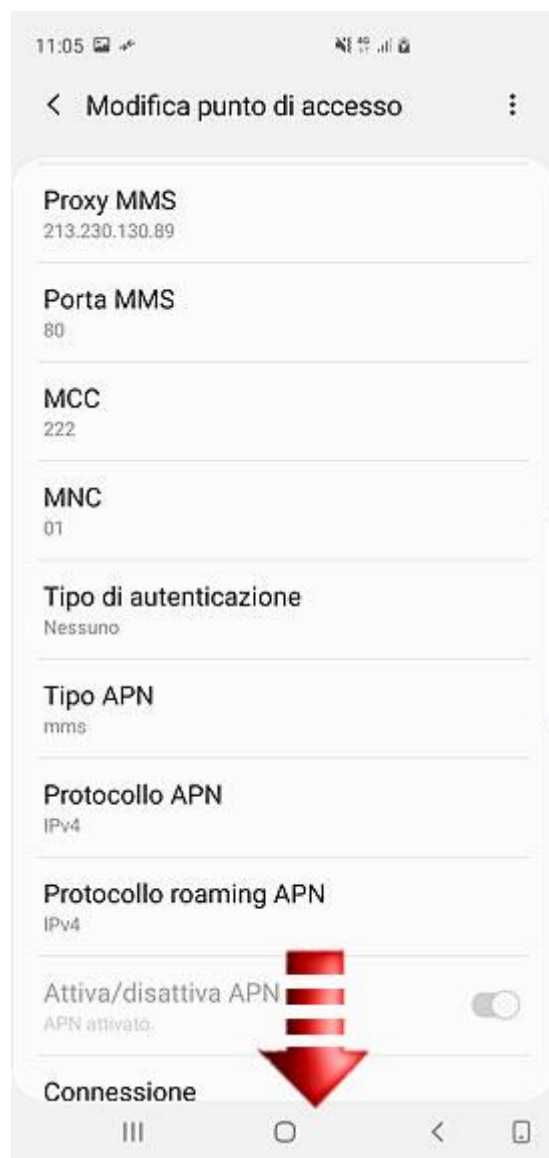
11:05

Modifica punto di accesso

Proxy MMS
213.230.130.89

Porta MMS
80

MCC
222

MNC
01

Tipo di autenticazione
Nessuno

Tipo APN
mms

Protocollo APN
IPv4

Protocollo roaming APN
IPv4

Attiva/disattiva APN
APN attivato.

Connessione